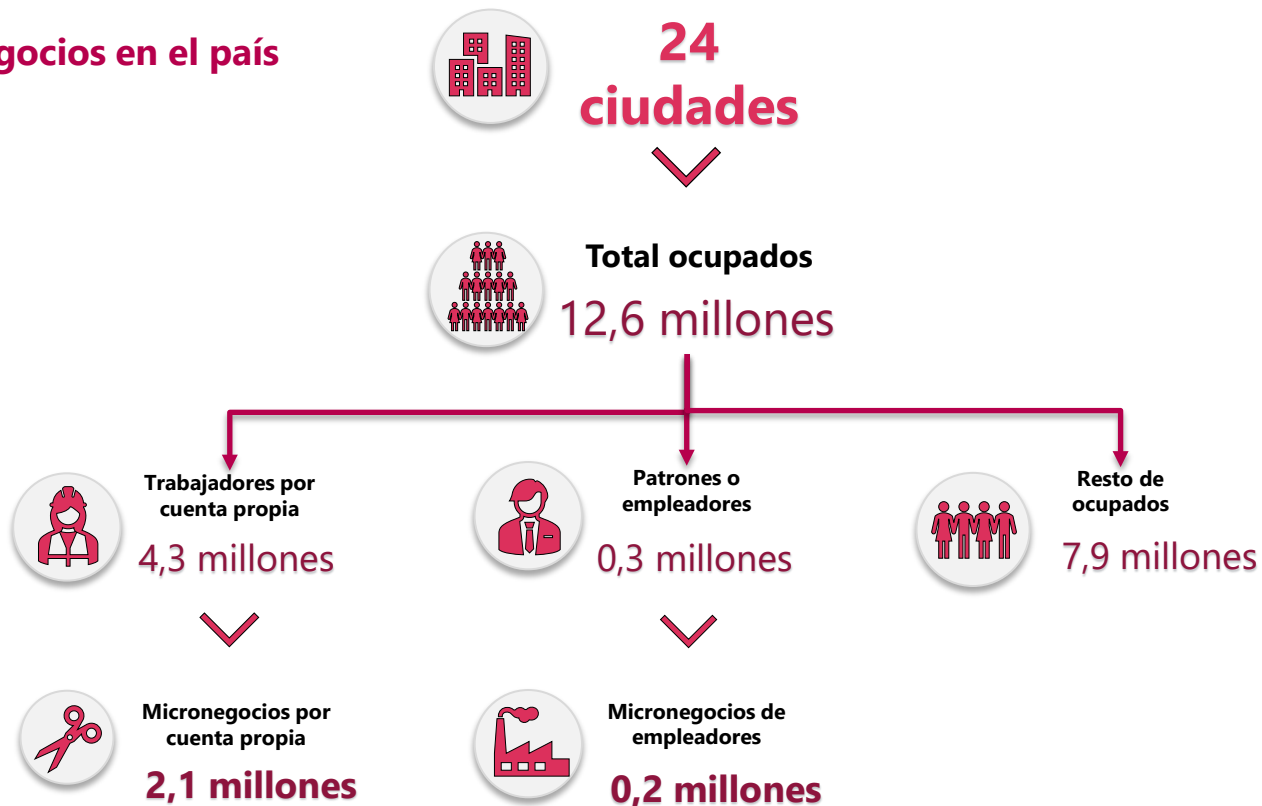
gocios en el país

24 ciudades

Total ocupados
12,6 millones

Trabajadores por cuenta propia
4,3 millones

Patrones o empleadores
0,3 millones

Resto de ocupados
7,9 millones

Micronegocios por cuenta propia
2,1 millones

Micronegocios de empleadores
0,2 millones